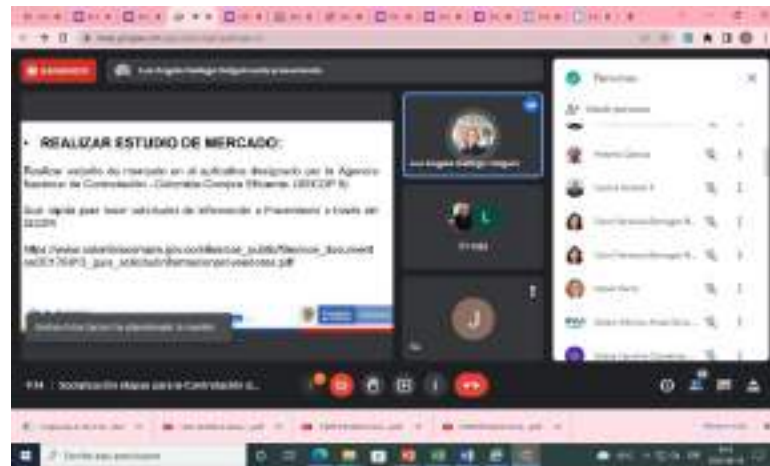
• REALIZAR ESTUDIO DE MERCADO:

Realizar estudio de mercado en el aplicativo designado por la Agencia Nacional de Contratación - Colombia Compra Eficiente. (SECOP II)

Guía rápida para hacer solicitudes de información a Proveedores a través del SECOP:

https://www.colombiacompra.gov.co/sites/cce_public/files/cce_documents/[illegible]_guia_solicitudinformacionproveedores.pdf

Personas

L

J

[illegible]